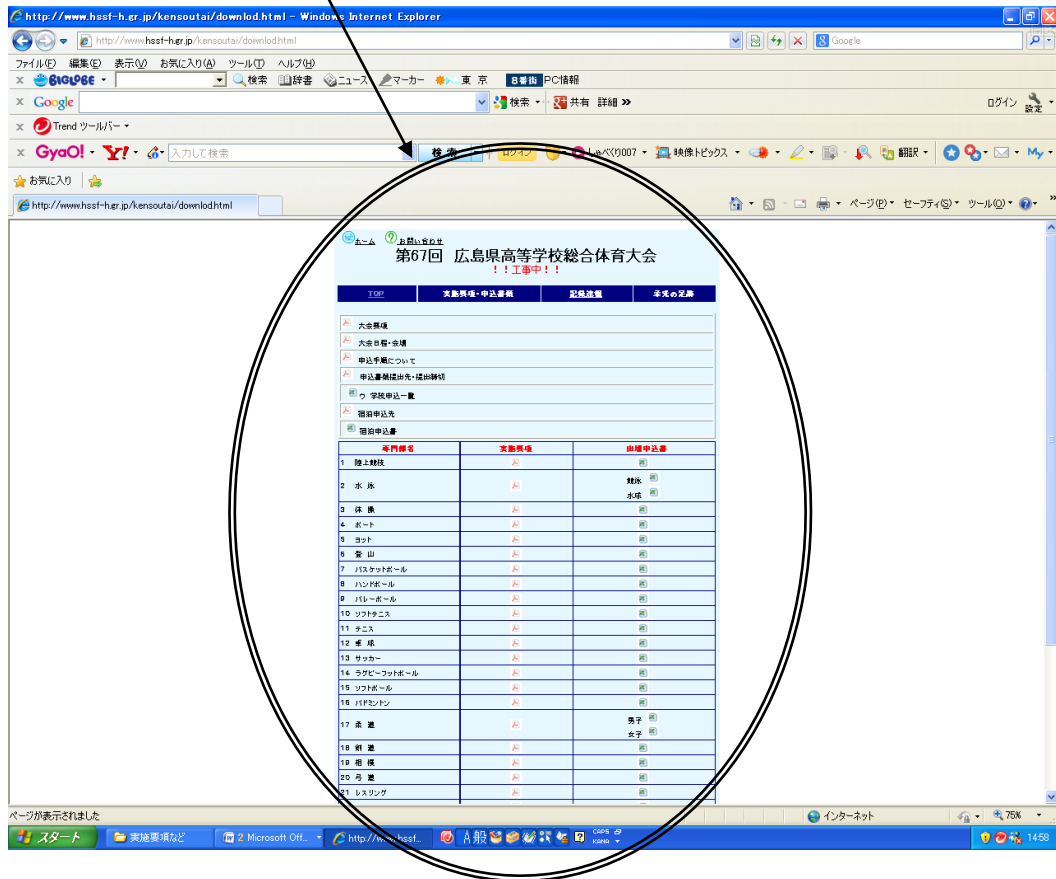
http://www.hssf-h.gr.jp/kensoutai/downlod.html - Windows Internet Explorer

http://www.hssf-h.gr.jp/kensoutai/downlod.html

Google

ファイル(F) 編集(E) 表示(V) お気に入り(A) ツール(T) ヘルプ(H)

BIGLOBE 検索 辞書 ニュース マーカー 東京 B番街 PC情報

Google 検索 共有 詳細 ≫ ログイン 設定

Trend ツールバー

GyaO! Y! 入力して検索 検索 ログイン しゃべり007 映像トピックス 翻訳 My

お気に入り

http://www.hssf-h.gr.jp/kensoutai/downlod.html

ページ(P) セーフティ(S) ツール(O)

ホーム お問い合わせ

第67回 広島県高等学校総合体育大会
！！工事中！！

| TOP | 実施要項・申込書類 | 記録速報 | 予定の変更 |
|---|---|---|---|

大会要項
大会日程・会場
申込手順について
申込書類提出先・提出締切
学校申込一覧
宿泊申込先
宿泊申込書

| 専門部名 | 実施要項 | 出場申込書 |
|---|---|---|
| 1 陸上競技 | | |
| 2 水 泳 | | 競泳 水球 |
| 3 体 操 | | |
| 4 ボート | | |
| 5 ヨット | | |
| 6 登 山 | | |
| 7 バスケットボール | | |
| 8 ハンドボール | | |
| 9 バレーボール | | |
| 10 ソフトテニス | | |
| 11 テニス | | |
| 12 卓 球 | | |
| 13 サッカー | | |
| 14 ラグビーフットボール | | |
| 15 ソフトボール | | |
| 16 バドミントン | | |
| 17 柔 道 | | 男子 女子 |
| 18 剣 道 | | |
| 19 相 撲 | | |
| 20 弓 道 | | |
| 21 レスリング | | |

ページが表示されました
インターネット 75%

スタート 実施要項など 2 Microsoft Off... http://www.hssf... A般 CAPS KANA 14:58